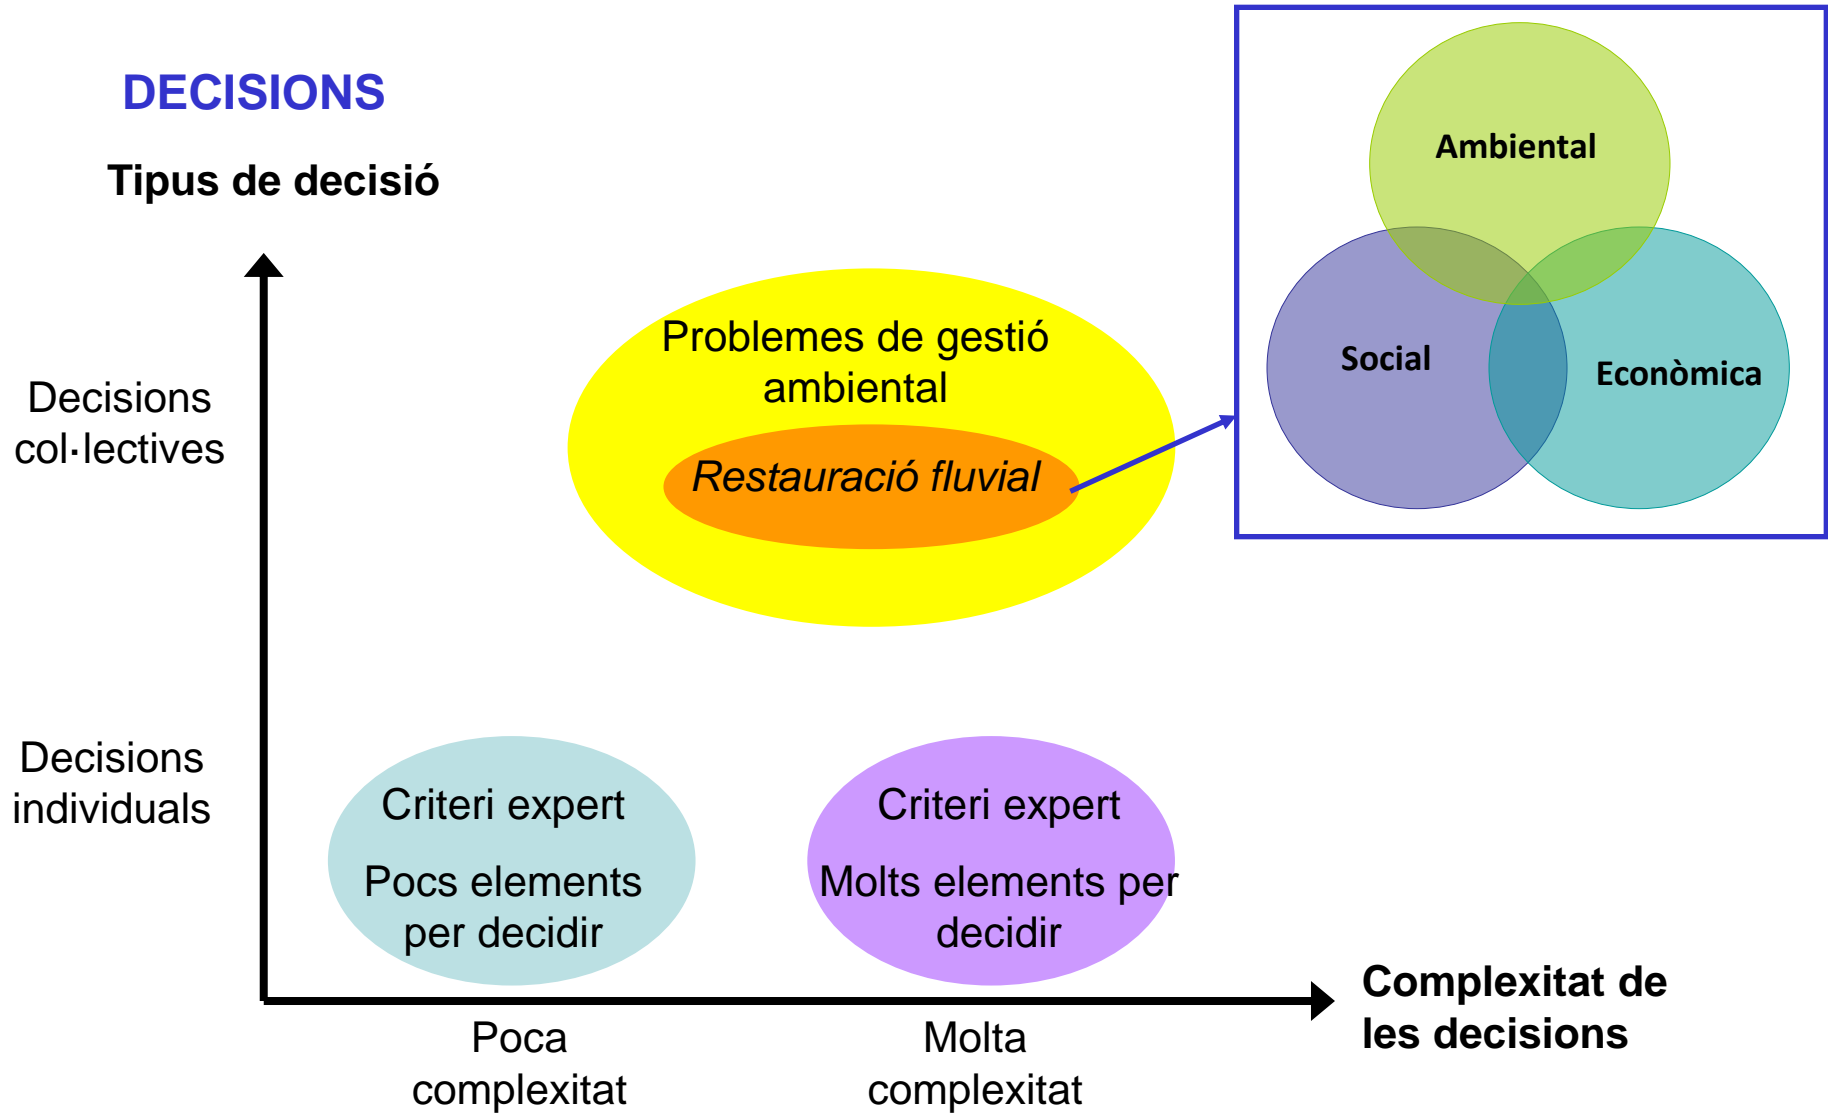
DECISIONS

Tipus de decisió

Ambiental

Social

Econòmica

Problemes de gestió ambiental

Restauració fluvial

Decisions col·lectives

Decisions individuals

Criteri expert

Pocs elements per decidir

Criteri expert

Molts elements per decidir

Complexitat de les decisions

Poca complexitat

Molta complexitat